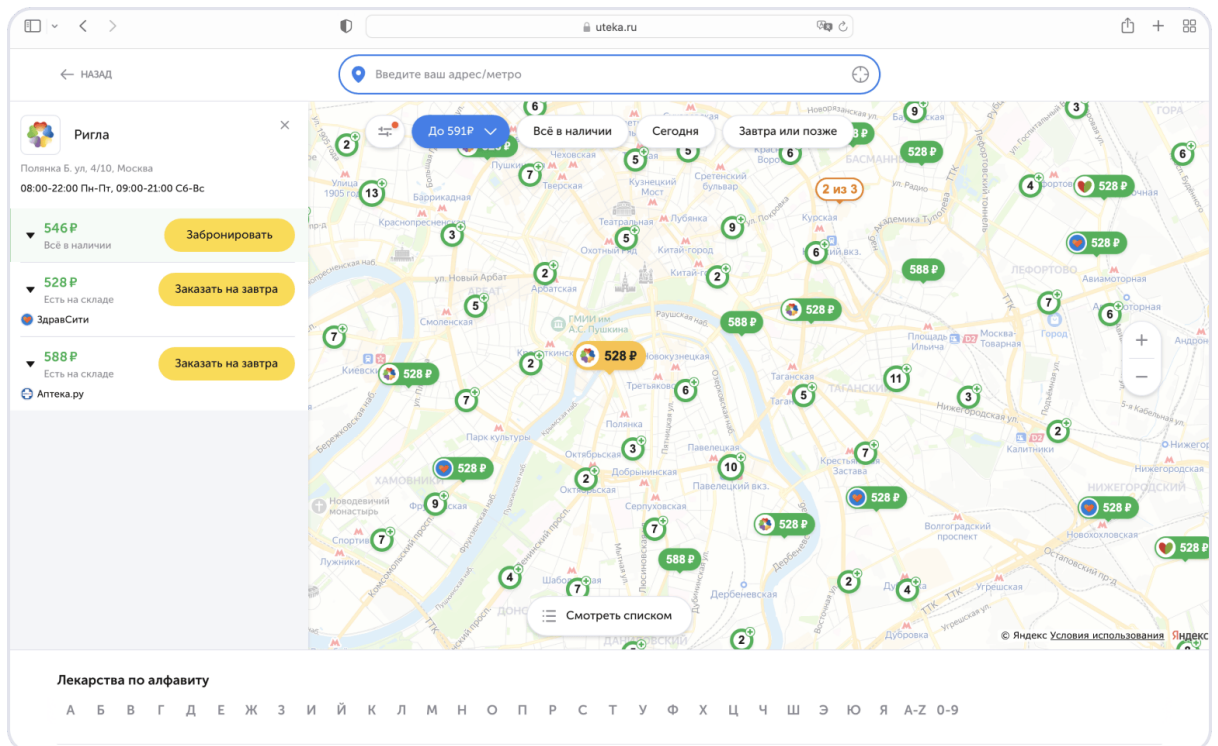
uteka.ru

НАЗАД

Введите ваш адрес/метро

Ригла

Полянка Б. ул, 4/10, Москва

08:00-22:00 Пн-Пт, 09:00-21:00 Сб-Вс

546 ₽
Всё в наличии
Забронировать

528 ₽
Есть на складе
Заказать на завтра
ЗдравСити

588 ₽
Есть на складе
Заказать на завтра
Аптека.ру

До 591₽
Всё в наличии
Сегодня
Завтра или позже

528 ₽
2 из 3
588 ₽
Смотреть списком

© Яндекс Условия использования Яндекс

Лекарства по алфавиту

А Б В Г Д Е Ж З И Й К Л М Н О П Р С Т У Ф Х Ц Ч Ш Э Ю Я A-Z 0-9